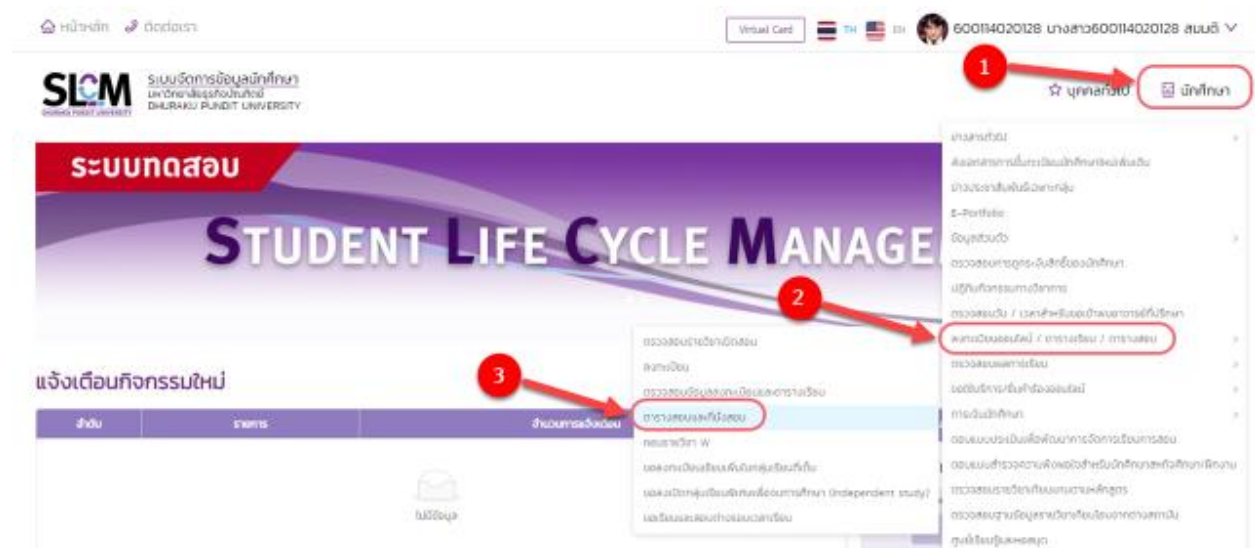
หน้าหลัก ติดต่อเรา

Virtual Card TH EN 600114020128 นางสาว600114020128 สมมติ

SLCM ระบบจัดการข้อมูลนักศึกษา มหาวิทยาลัยธุรกิจบัณฑิตย์ DHURAKIJ PUNDIT UNIVERSITY

1

บุคคลทั่วไป นักศึกษา

ระบบทดสอบ

STUDENT LIFE CYCLE MANAGE

2

ภาพรวมทั่วไป
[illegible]
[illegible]
E-Portfolio
ข้อมูลส่วนตัว
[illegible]
ปฏิทินกิจกรรมทางวิชาการ
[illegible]
ลงทะเบียนออนไลน์ / ตารางเรียน / ตารางสอบ
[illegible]
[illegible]
การเงินนักศึกษา
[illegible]
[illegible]
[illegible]
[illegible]
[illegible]

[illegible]
ลงทะเบียน
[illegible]
ตารางสอบและที่นั่งสอบ
ถอนรายวิชา W
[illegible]
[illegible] (Independent study)
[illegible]

3

แจ้งเตือนกิจกรรมใหม่

| ลำดับ | รายการ | จำนวนการแจ้งเตือน |
|---|---|---|
| | ไม่มีข้อมูล | |